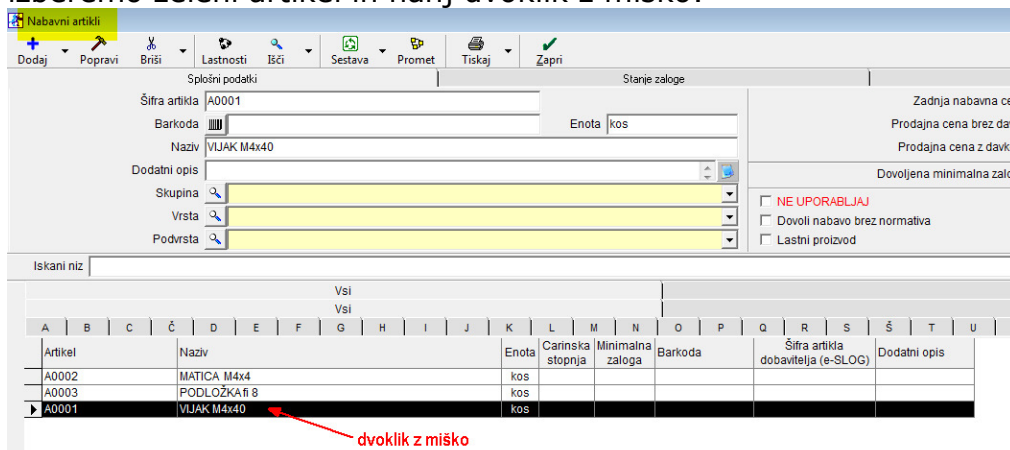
Nabavni artikli

Dodaj
Popravi
Briši
Lastnosti
Išči
Sestava
Promet
Tiskaj
Zapri

Splošni podatki
Stanje zaloge

Šifra artikla A0001
Barkoda
Enota kos
Naziv VIJAK M4x40
Dodatni opis
Skupina
Vrsta
Podvrsta

Zadnja nabavna ce
Prodajna cena brez dav
Prodajna cena z davk
Dovoljena minimalna zalo

NE UPORABLJAJ
Dovoli nabavo brez normativa
Lastni proizvod

Iskani niz

Vsi
Vsi

A B C Č D E F G H I J K L M N O P Q R S Š T U

| Artikel | Naziv | Enota | Carinska stopnja | Minimalna zaloga | Barkoda | Šifra artikla dobavitelja (e-SLOG) | Dodatni opis |
|---|---|---|---|---|---|---|---|
| A0002 | MATICA M4x4 | kos | | | | | |
| A0003 | PODLOŽKA fi 8 | kos | | | | | |
| A0001 | VIJAK M4x40 | kos | | | | | |

dvoklik z miško